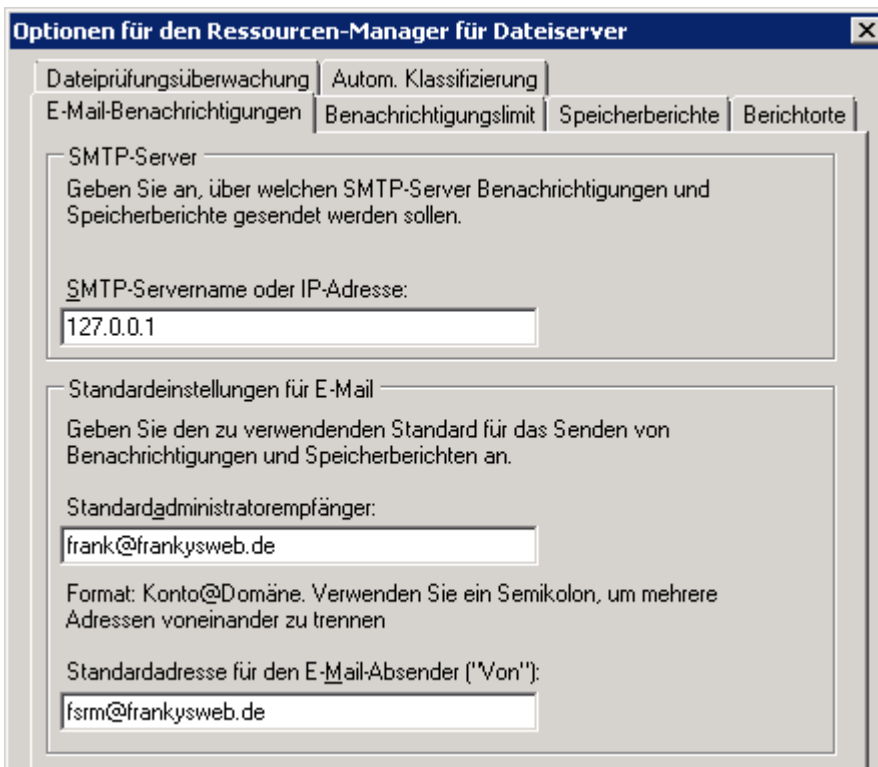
Optionen für den Ressourcen-Manager für Dateiserver

Dateiprüfungsüberwachung | Autom. Klassifizierung
E-Mail-Benachrichtigungen | Benachrichtigungslimit | Speicherberichte | Berichtorte

SMTP-Server
Geben Sie an, über welchen SMTP-Server Benachrichtigungen und Speicherberichte gesendet werden sollen.

SMTP-Servername oder IP-Adresse:
127.0.0.1

Standardeinstellungen für E-Mail
Geben Sie den zu verwendenden Standard für das Senden von Benachrichtigungen und Speicherberichten an.

Standardadministratorempfänger:
frank@frankysweb.de

Format: Konto@Domäne. Verwenden Sie ein Semikolon, um mehrere Adressen voneinander zu trennen

Standardadresse für den E-Mail-Absender ("Von"):
fsrm@frankysweb.de